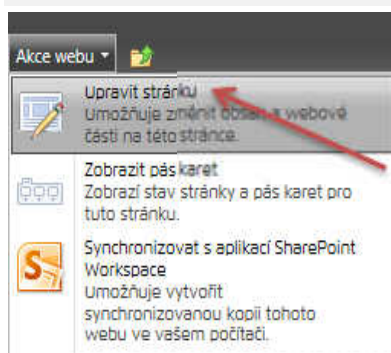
Akce webu ▾

Upravit stránku
Umožňuje změnit obsah a webové části na této stránce.

Zobrazit pás karet
Zobrazí stav stránky a pás karet pro tuto stránku.

Synchronizovat s aplikací SharePoint Workspace
Umožňuje vytvořit synchronizovanou kopii tohoto webu ve vašem počítači.